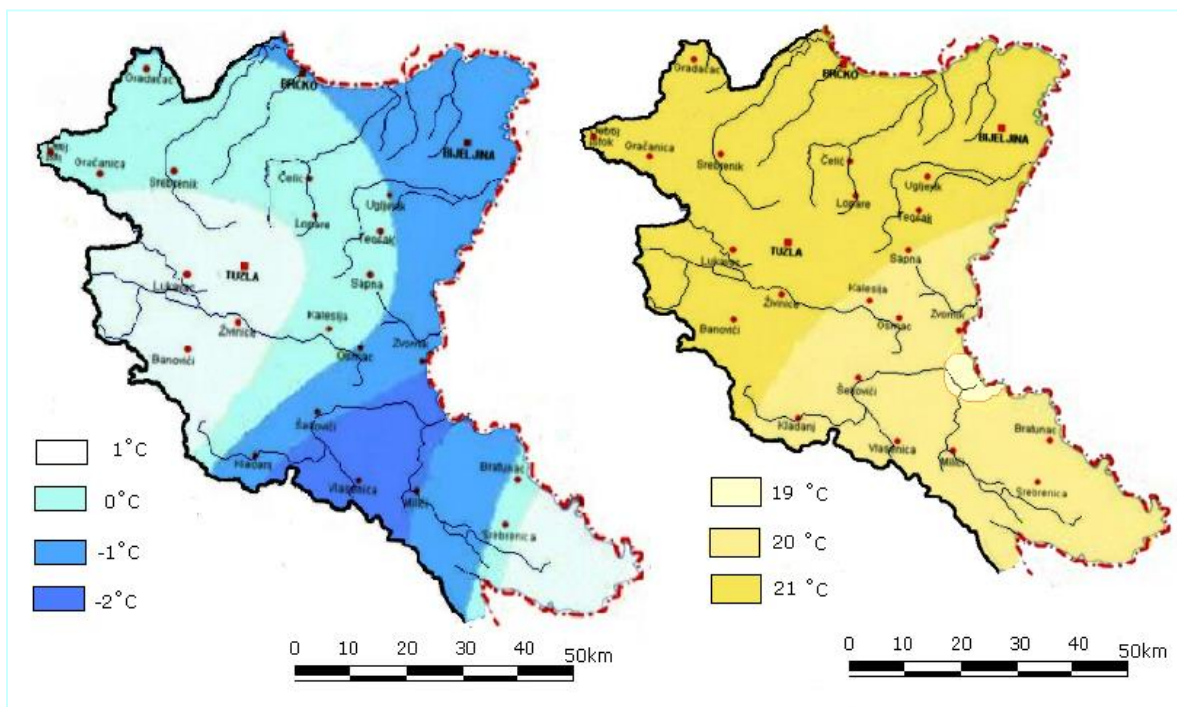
Gradačac
BRČKO
BIJELJINA
Gračanica
Srebrenik
Čelić
Ugljevik
Lopare
Teočak
TUZLA
Sapna
Lukavac
Kalesija
Živinice
Banovići
Osmaci
Zvornik
Šekovići
Kladanj
Vlasenica
Milići
Bratunac
Srebrenica

1°C
0°C
-1°C
-2°C

0 10 20 30 40 50km

Gradačac
BRČKO
BIJELJINA
Gračanica
Srebrenik
Čelić
Ugljevik
Lopare
Teočak
TUZLA
Sapna
Lukavac
Kalesija
Živinice
Banovići
Osmaci
Zvornik
Šekovići
Kladanj
Vlasenica
Milići
Bratunac
Srebrenica

19 °C
20 °C
21 °C

0 10 20 30 40 50km